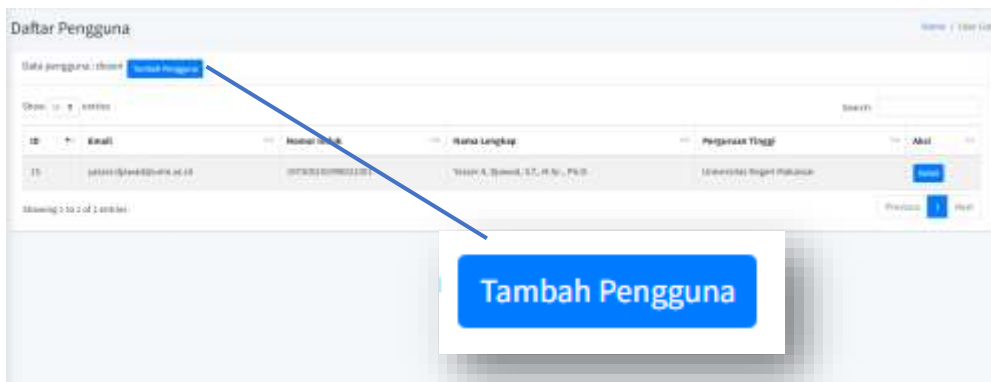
Daftar Pengguna

Home / User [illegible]

Data pengguna : shown Tambah Pengguna

Show 10 entries

Search:

| ID | | Email | Nomor Induk | Nama Lengkap | Perguruan Tinggi | Aksi |
|---|---|---|---|---|---|---|
| 15 | | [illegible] | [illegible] | Yosan A. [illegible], S.T., M.Sc., Ph.D. | Universitas Negeri Makassar | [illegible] |

Showing 1 to 1 of 1 entries

Previous 1 Next

Tambah Pengguna